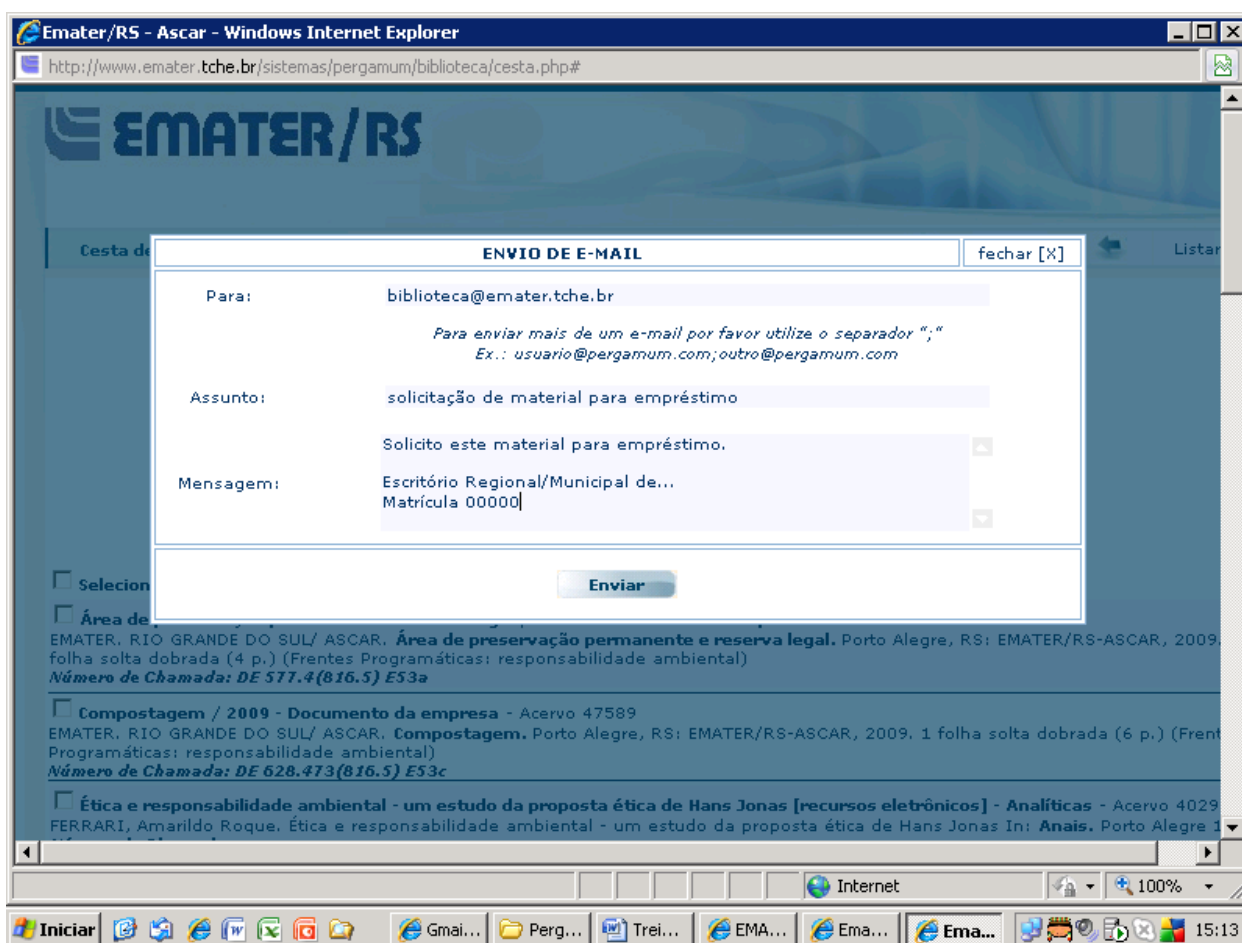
Emater/RS - Ascar - Windows Internet Explorer

http://www.emater.tche.br/sistemas/pergamum/biblioteca/cesta.php#

EMATER/RS

Cesta de

Listar

ENVIO DE E-MAIL

fechar [X]

Para: biblioteca@emater.tche.br

Para enviar mais de um e-mail por favor utilize o separador ";"
Ex.: usuario@pergamum.com;outro@pergamum.com

Assunto: solicitação de material para empréstimo

Mensagem: Solicito este material para empréstimo.

Escritório Regional/Municipal de...
Matrícula 00000

Enviar

Selecion

Área de

EMATER. RIO GRANDE DO SUL/ ASCAR. **Área de preservação permanente e reserva legal.** Porto Alegre, RS: EMATER/RS-ASCAR, 2009. folha solta dobrada (4 p.) (Frentes Programáticas: responsabilidade ambiental)
*Número de Chamada: DE 577.4(816.5) E53a*

**Compostagem / 2009 - Documento da empresa** - Acervo 47589
EMATER. RIO GRANDE DO SUL/ ASCAR. **Compostagem.** Porto Alegre, RS: EMATER/RS-ASCAR, 2009. 1 folha solta dobrada (6 p.) (Frent Programáticas: responsabilidade ambiental)
*Número de Chamada: DE 628.473(816.5) E53c*

**Ética e responsabilidade ambiental - um estudo da proposta ética de Hans Jonas [recursos eletrônicos] - Analíticas** - Acervo 4029
FERRARI, Amarildo Roque. Ética e responsabilidade ambiental - um estudo da proposta ética de Hans Jonas In: **Anais.** Porto Alegre 1

Internet

100%

Iniciar

Gmai...

Perg...

Trei...

EMA...

Ema...

Ema...

15:13